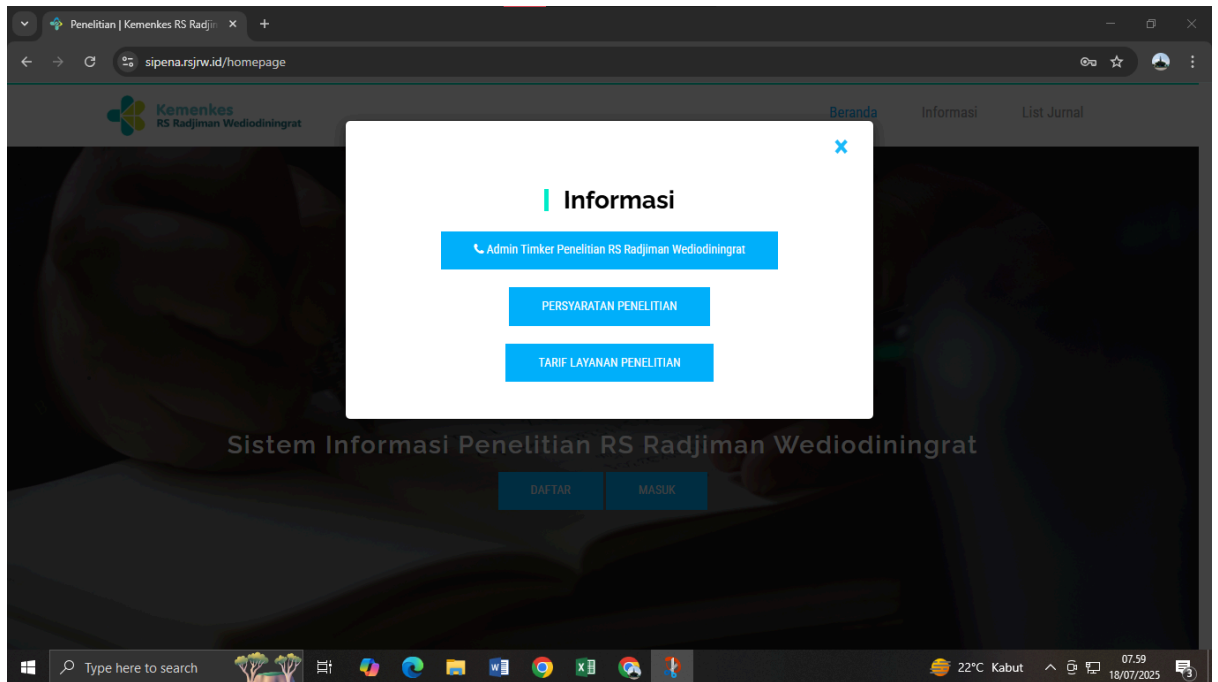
Penelitian | Kemenkes RS Radjin ×
+
sipena.rsjrw.id/homepage

Kemenkes
RS Radjiman Wediodiningrat

Beranda
Informasi
List Jurnal

×

Informasi

Admin Timker Penelitian RS Radjiman Wediodiningrat

PERSYARATAN PENELITIAN

TARIF LAYANAN PENELITIAN

Sistem Informasi Penelitian RS Radjiman Wediodiningrat

DAFTAR
MASUK

Type here to search
22°C Kabut
07.59
18/07/2025
3